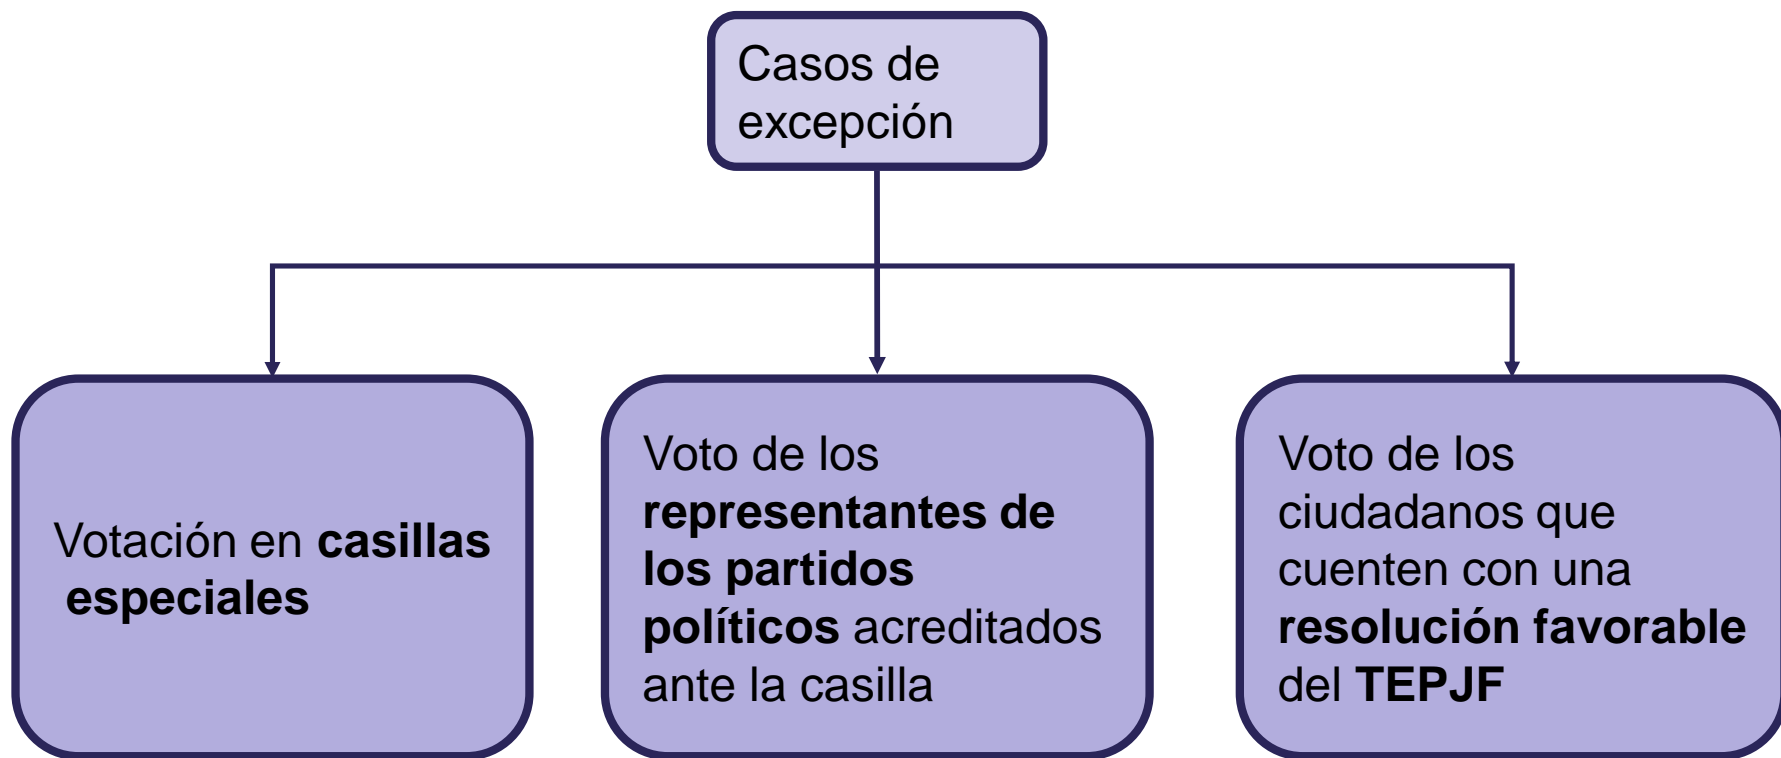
Casos de excepción

Votación en casillas especiales

Voto de los representantes de los partidos políticos acreditados ante la casilla

Voto de los ciudadanos que cuenten con una resolución favorable del TEPJF